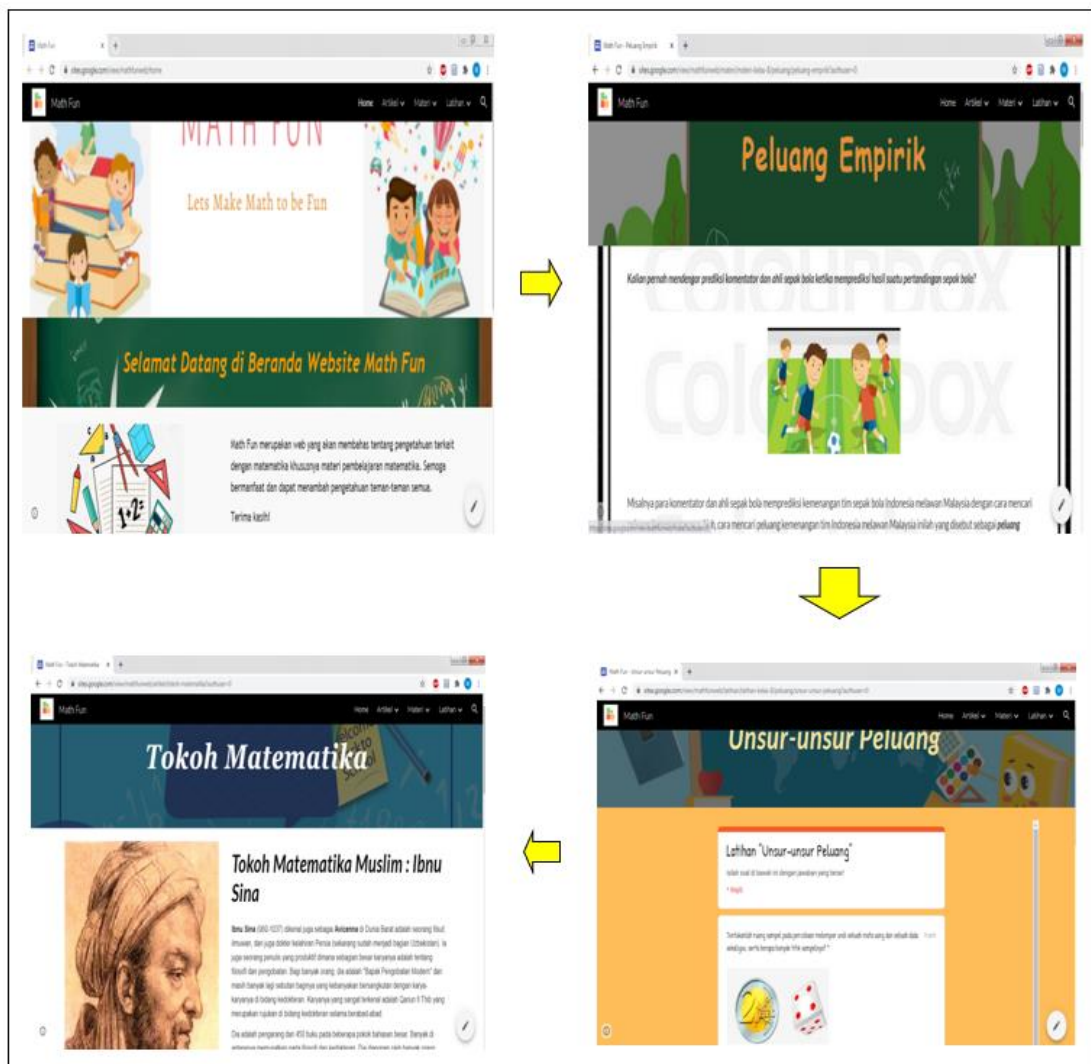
Math Fun

sites.google.com/view/mathfunweb/home

Math Fun

Home Artikel Materi Latihan

MATH FUN

Lets Make Math to be Fun

Selamat Datang di Beranda Website Math Fun

Math Fun merupakan web yang akan membahas tentang pengetahuan terkait dengan matematika khususnya materi pembelajaran matematika. Semoga bermanfaat dan dapat menambah pengetahuan teman-teman semua.

Terima kasih!

Math Fun - Peluang Empirik

Math Fun

Home Artikel Materi Latihan

Peluang Empirik

Kalian pernah mendengar prediksi komentator dan ahli sepak bola ketika memprediksi hasil suatu pertandingan sepak bola?

Misalnya para komentator dan ahli sepak bola memprediksi kemenangan tim sepak bola Indonesia melawan Malaysia dengan cara mencari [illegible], cara mencari peluang kemenangan tim Indonesia melawan Malaysia inilah yang disebut sebagai peluang

Math Fun - Unsur-unsur Peluang

Math Fun

Home Artikel Materi Latihan

Unsur-unsur Peluang

Latihan "Unsur-unsur Peluang"

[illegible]

* Wajib

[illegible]

Math Fun - Tokoh Matematika

Math Fun

Home Artikel Materi Latihan

Tokoh Matematika

Tokoh Matematika Muslim : Ibnu Sina

Ibnu Sina (980-1037) dikenal juga sebagai Avicenna di Dunia Barat adalah seorang filsuf, ilmuwan, dan juga dokter kelahiran Persia (sekarang sudah menjadi bagian Uzbekistan). Ia juga seorang penulis yang produktif dimana sebagian besar karyanya adalah tentang filosofi dan pengobatan. Bagi banyak orang, dia adalah "Bapak Pengobatan Modern" dan masih banyak lagi sebutan baginya yang kebanyakan bersangkutan dengan karya-karyanya di bidang kedokteran. Karyanya yang sangat terkenal adalah Qanun fi Thib yang merupakan rujukan di bidang kedokteran selama berabad-abad.

Dia adalah pengarang dari 450 buku pada beberapa pokok bahasan besar. Banyak di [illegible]